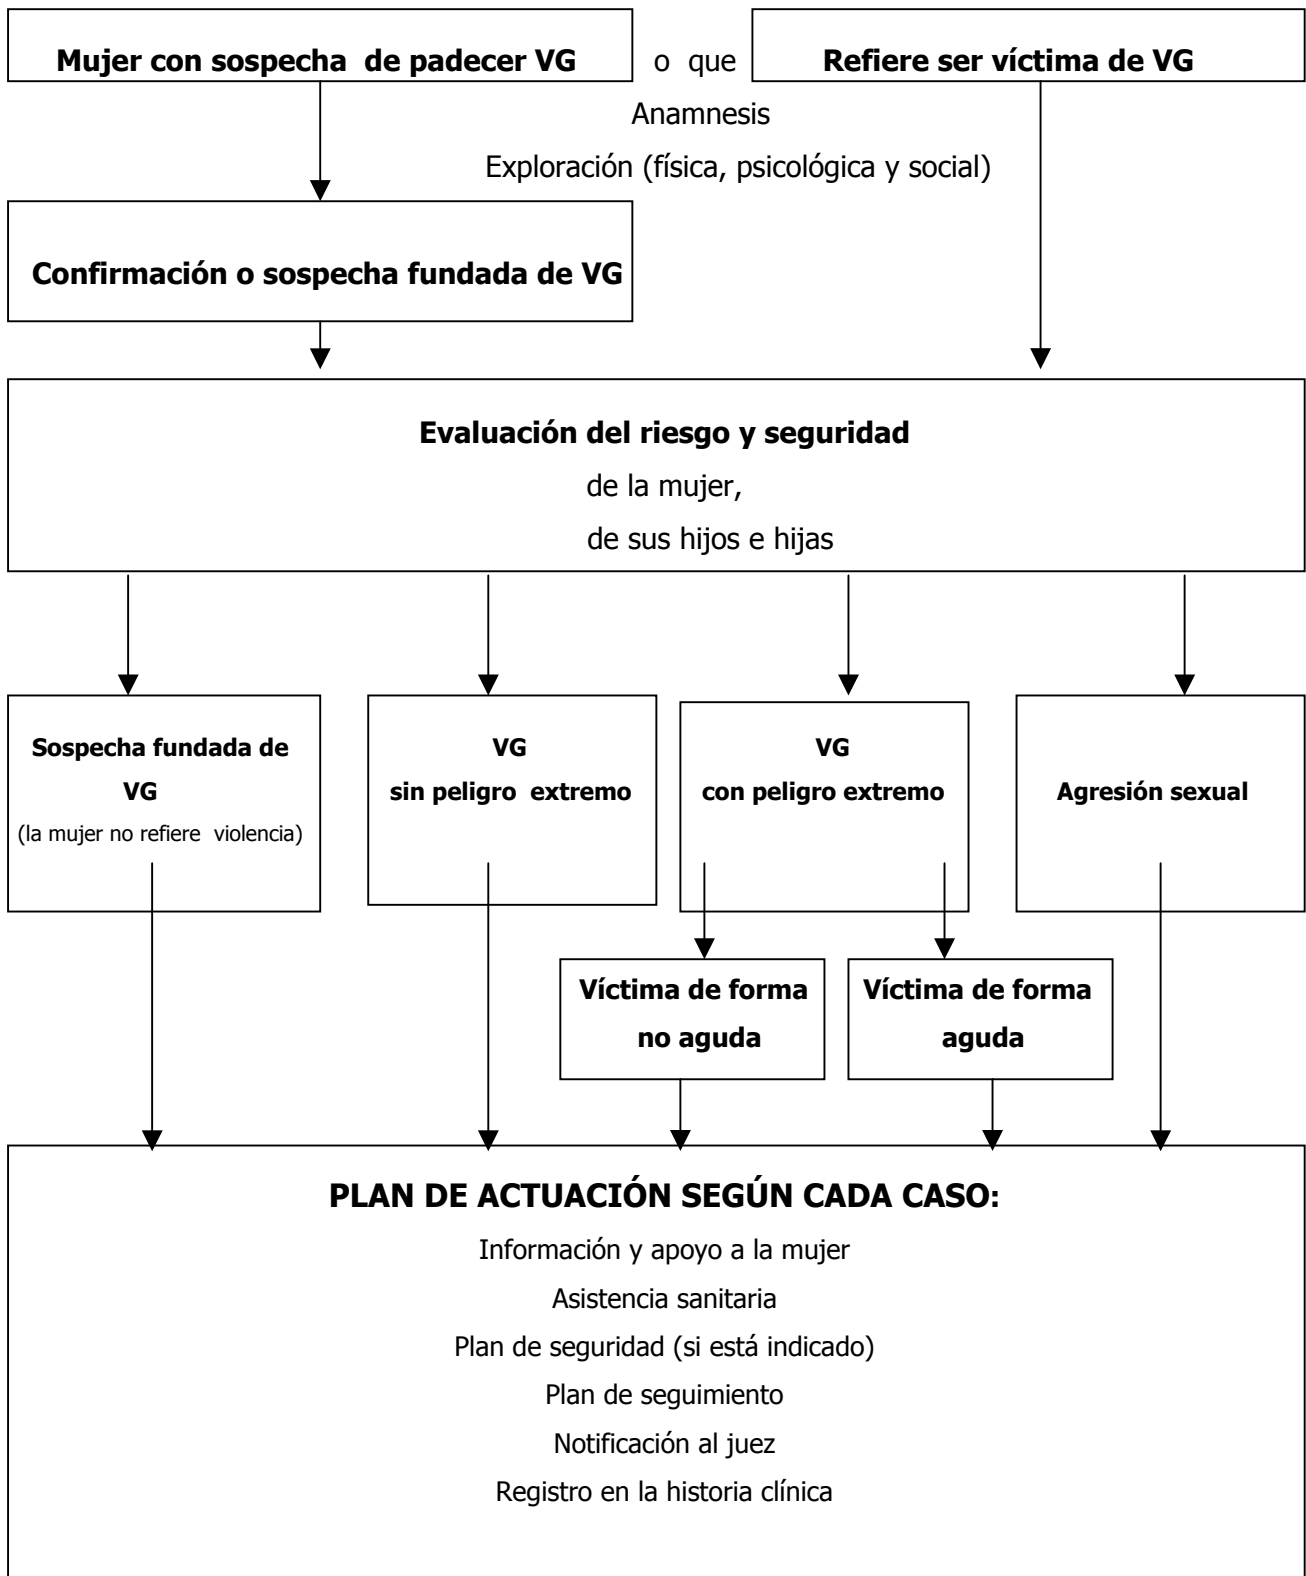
Mujer con sospecha de padecer VG

o que

Refiere ser víctima de VG

Anamnesis

Exploración (física, psicológica y social)

Confirmación o sospecha fundada de VG

Evaluación del riesgo y seguridad

de la mujer,

de sus hijos e hijas

Sospecha fundada de VG
(la mujer no refiere violencia)

VG
sin peligro extremo

VG
con peligro extremo

Agresión sexual

Víctima de forma no aguda

Víctima de forma aguda

PLAN DE ACTUACIÓN SEGÚN CADA CASO:

Información y apoyo a la mujer

Asistencia sanitaria

Plan de seguridad (si está indicado)

Plan de seguimiento

Notificación al juez

Registro en la historia clínica